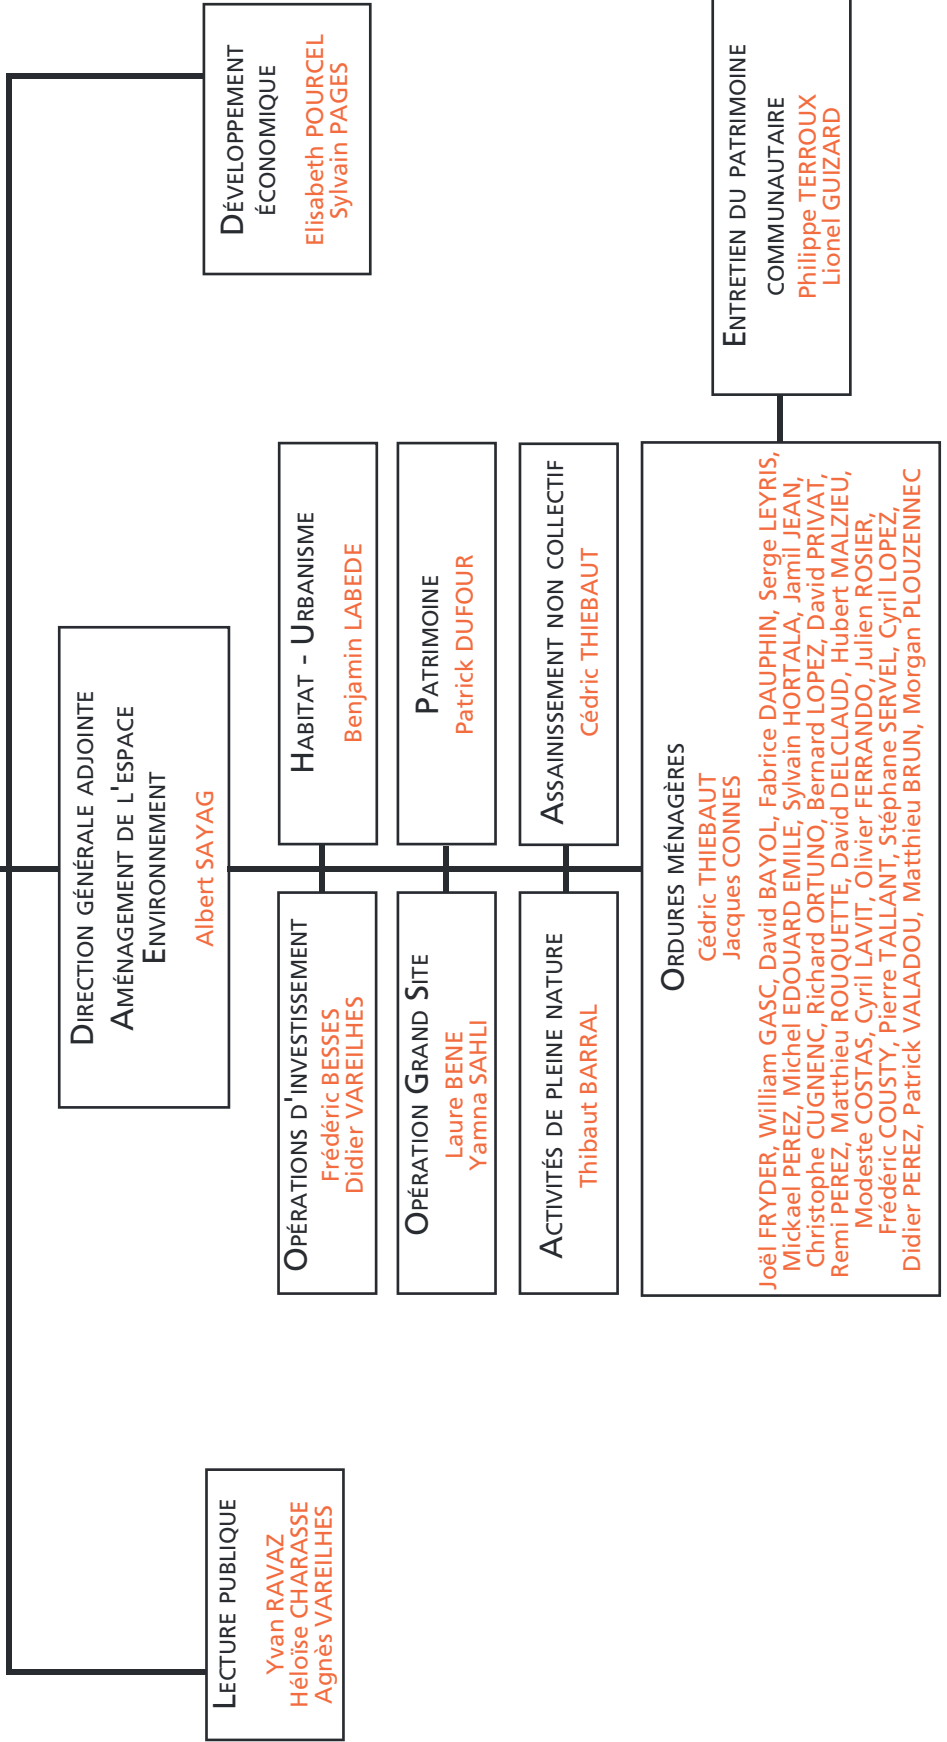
Développement économique
Elisabeth POURCEL
Sylvain PAGES

Entretien du patrimoine communautaire
Philippe TERROUX
Lionel GUIZARD

Direction générale adjointe
Aménagement de l'espace
Environnement
Albert SAYAG

Habitat - Urbanisme
Benjamin LABEDE

Patrimoine
Patrick DUFOUR

Assainissement non collectif
Cédric THIEBAUT

Opérations d'investissement
Frédéric BESSES
Didier VAREILHES

Opération Grand Site
Laure BENE
Yamna SAHLI

Activités de pleine nature
Thibaut BARRAL

Ordures ménagères
Cédric THIEBAUT
Jacques CONNES
Joël FRYDER, William GASC, David BAYOL, Fabrice DAUPHIN, Serge LEYRIS, Mickael PEREZ, Michel EDOUARD EMILE, Sylvain HORTALA, Jamil JEAN, Christophe CUGNENC, Richard ORTUNO, Bernard LOPEZ, David PRIVAT, Remi PEREZ, Matthieu ROUQUETTE, David DELCLAUD, Hubert MALZIEU, Modeste COSTAS, Cyril LAVIT, Olivier FERRANDO, Julien ROSIER, Frédéric COUSTY, Pierre TALLANT, Stéphane SERVEL, Cyril LOPEZ, Didier PEREZ, Patrick VALADOU, Matthieu BRUN, Morgan PLOUZENNEC

Lecture publique
Yvan RAVAZ
Héloïse CHARASSE
Agnès VAREILHES